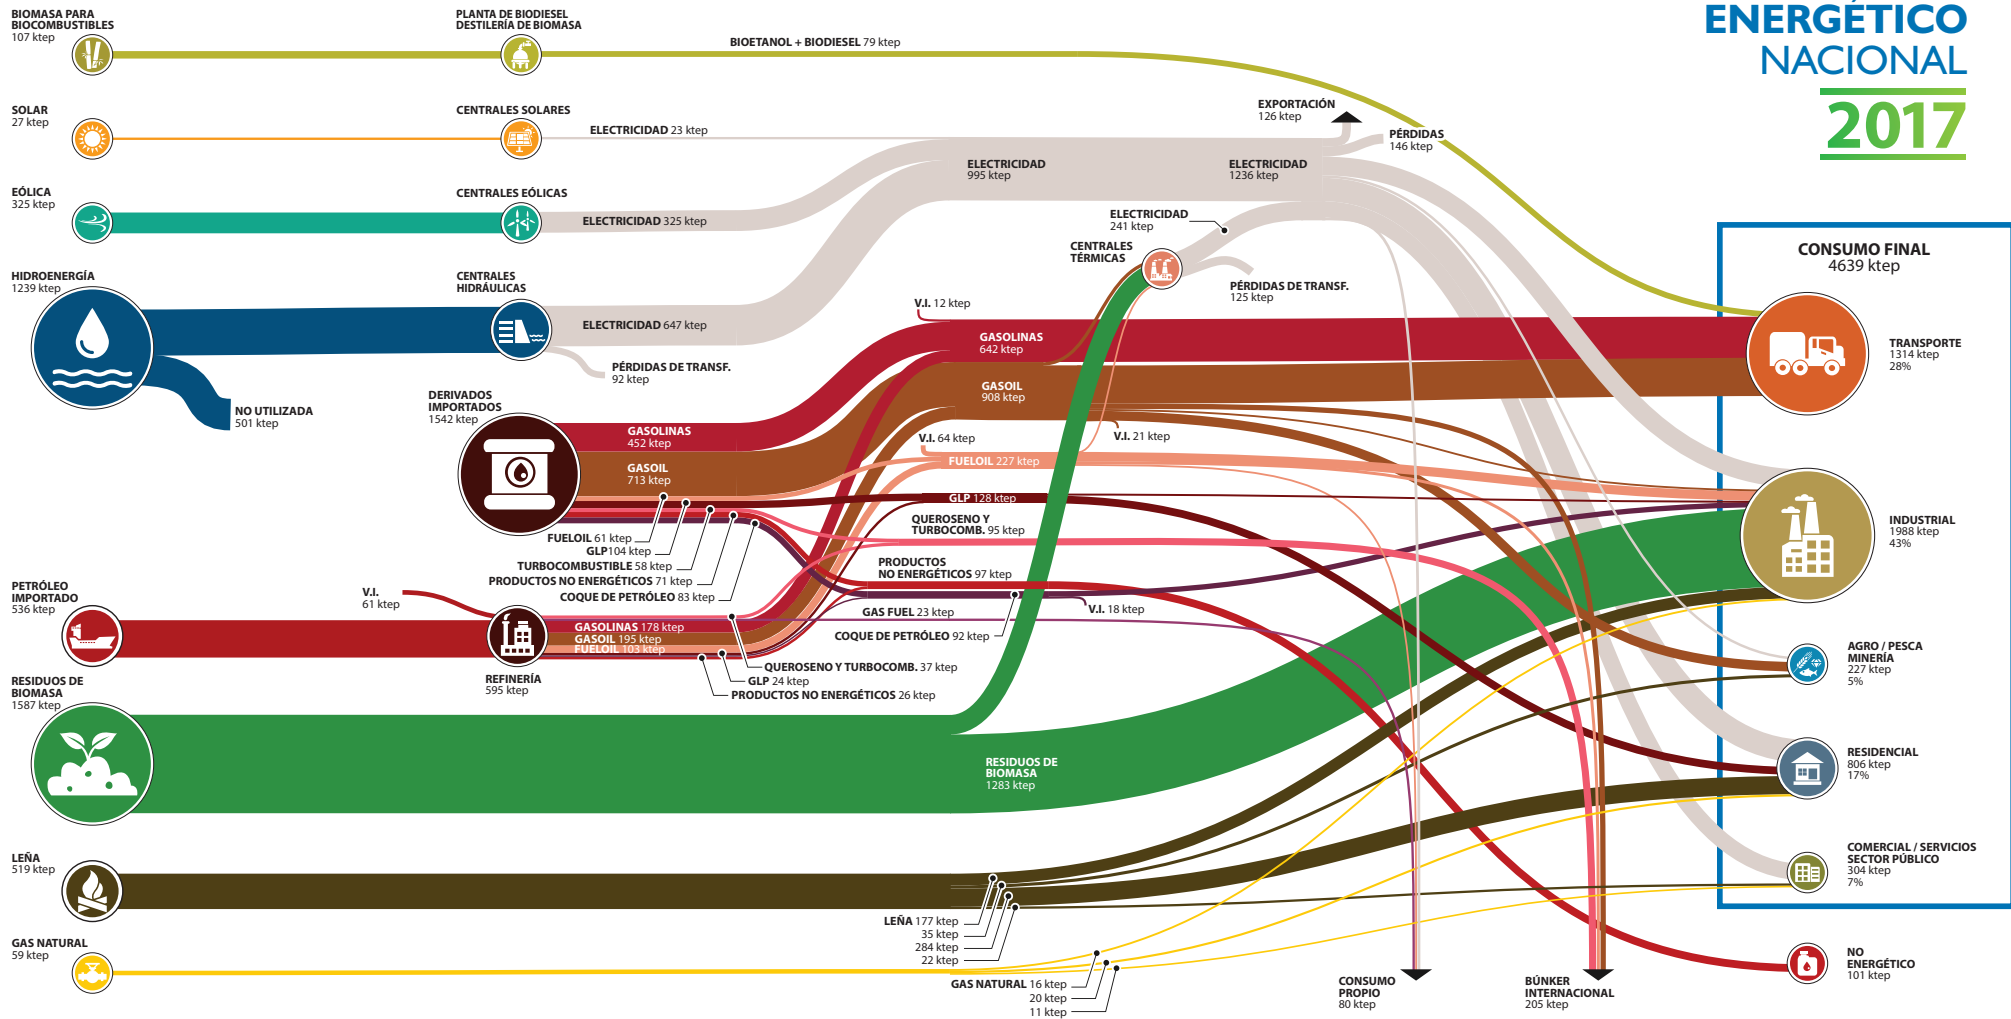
ENERGÉTICO
NACIONAL
2017

BIOMASA PARA BIOCOMBUSTIBLES
107 ktep

PLANTA DE BIODIESEL DESTILERÍA DE BIOMASA

BIOETANOL + BIODIESEL 79 ktep

SOLAR
27 ktep

CENTRALES SOLARES

ELECTRICIDAD 23 ktep

EXPORTACIÓN
126 ktep

PÉRDIDAS
146 ktep

EÓLICA
325 ktep

CENTRALES EÓLICAS

ELECTRICIDAD 325 ktep

ELECTRICIDAD
995 ktep

ELECTRICIDAD
1236 ktep

ELECTRICIDAD
241 ktep

CENTRALES TÉRMICAS

PÉRDIDAS DE TRANSF.
125 ktep

HIDROENERGÍA
1239 ktep

CENTRALES HIDRÁULICAS

ELECTRICIDAD 647 ktep

PÉRDIDAS DE TRANSF.
92 ktep

NO UTILIZADA
501 ktep

V.I. 12 ktep

GASOLINAS
642 ktep

GASOIL
908 ktep

DERIVADOS IMPORTADOS
1542 ktep

GASOLINAS
452 ktep

GASOIL
713 ktep

V.I. 64 ktep

V.I. 21 ktep

FUELOIL 227 ktep

GLP 128 ktep

QUEROSENO Y TURBOCOMB. 95 ktep

PRODUCTOS NO ENERGÉTICOS 97 ktep

FUELOIL 61 ktep
GLP 104 ktep
TURBOCOMBUSTIBLE 58 ktep
PRODUCTOS NO ENERGÉTICOS 71 ktep
COQUE DE PETRÓLEO 83 ktep

PETRÓLEO IMPORTADO
536 ktep

V.I.
61 ktep

GAS FUEL 23 ktep

V.I. 18 ktep

COQUE DE PETRÓLEO 92 ktep

GASOLINAS 178 ktep
GASOIL 195 ktep
FUELOIL 103 ktep

REFINERÍA
595 ktep

QUEROSENO Y TURBOCOMB. 37 ktep
GLP 24 ktep
PRODUCTOS NO ENERGÉTICOS 26 ktep

RESIDUOS DE BIOMASA
1587 ktep

RESIDUOS DE BIOMASA
1283 ktep

LEÑA
519 ktep

LEÑA 177 ktep
35 ktep
284 ktep
22 ktep

GAS NATURAL
59 ktep

GAS NATURAL 16 ktep
20 ktep
11 ktep

CONSUMO PROPIO
80 ktep

BÚNKER INTERNACIONAL
205 ktep

CONSUMO FINAL
4639 ktep

TRANSPORTE
1314 ktep
28%

INDUSTRIAL
1988 ktep
43%

AGRO / PESCA MINERÍA
227 ktep
5%

RESIDENCIAL
806 ktep
17%

COMERCIAL / SERVICIOS SECTOR PÚBLICO
304 ktep
7%

NO ENERGÉTICO
101 ktep